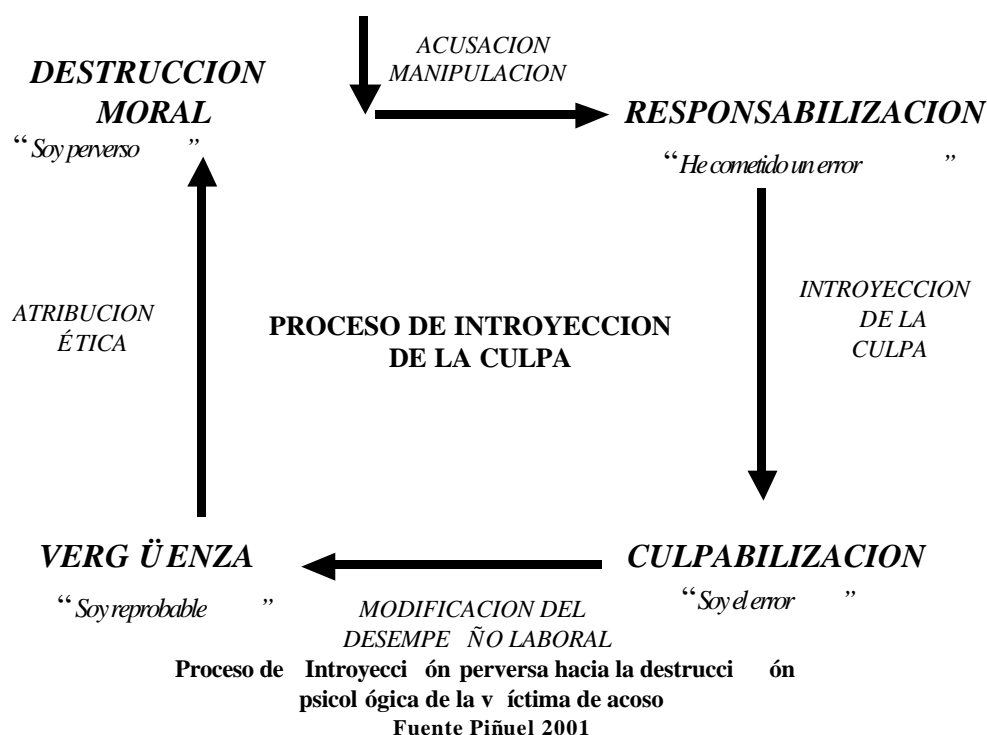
ACUSACION
MANIPULACION

DESTRUCCION MORAL
"Soy perverso"

RESPONSABILIZACION
"He cometido un error"

INTROYECCION DE LA CULPA

ATRIBUCION ÉTICA

PROCESO DE INTROYECCION DE LA CULPA

VERGÜENZA
"Soy reprobable"

MODIFICACION DEL DESEMPEÑO LABORAL

CULPABILIZACION
"Soy el error"

Proceso de Introyección perversa hacia la destrucción psicológica de la víctima de acoso
Fuente Piñuel 2001